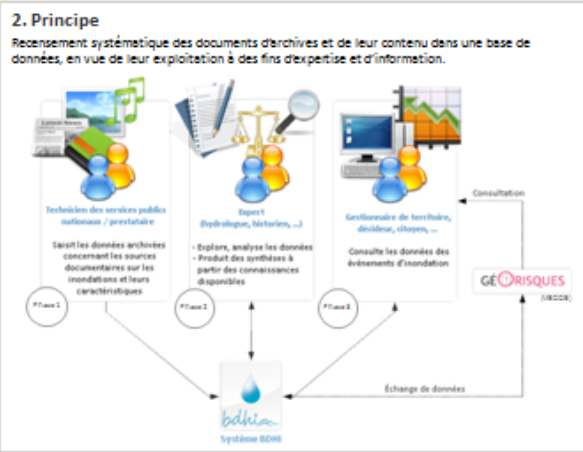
2. Principe

Recensement systématique des documents d'archives et de leur contenu dans une base de données, en vue de leur exploitation à des fins d'expertise et d'information.

Technicien des services publics nationaux / prestataire

Saisit les données archivées concernant les sources documentaires sur les inondations et leurs caractéristiques

Phase 1

Expert (hydrologue, historien, ...)

- Explore, analyse les données
- Produit des synthèses à partir des connaissances disponibles

Phase 2

Gestionnaire de territoire, décideur, citoyen, ...

Consulte les données des évènements d'inondation

Phase 3

Consultation

GÉORISQUES

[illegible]

Échange de données

bdhi

Système BDHI